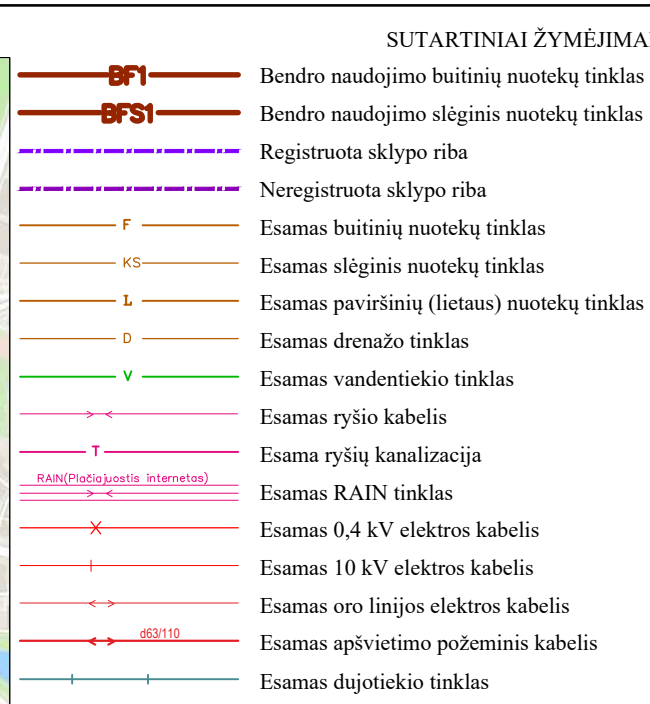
SUTARTINIAI ŽYMĖJIMAI

| | |
|---|---|
| BF1 | Bendro naudojimo buitinių nuotekų tinklas |
| BFS1 | Bendro naudojimo slėginis nuotekų tinklas |
| | Registruota sklypo riba |
| | Neregistruota sklypo riba |
| F | Esamas buitinių nuotekų tinklas |
| KS | Esamas slėginis nuotekų tinklas |
| L | Esamas paviršinių (lietaus) nuotekų tinklas |
| D | Esamas drenažo tinklas |
| V | Esamas vandentiekio tinklas |
| | Esamas ryšio kabelis |
| T | Esama ryšių kanalizacija |
| RAIN(Plačiajuostis internetas) | Esamas RAIN tinklas |
| | Esamas 0,4 kV elektros kabelis |
| | Esamas 10 kV elektros kabelis |
| | Esamas oro linijos elektros kabelis |
| d63/110 | Esamas apšvietimo požeminis kabelis |
| | Esamas dujotiekio tinklas |